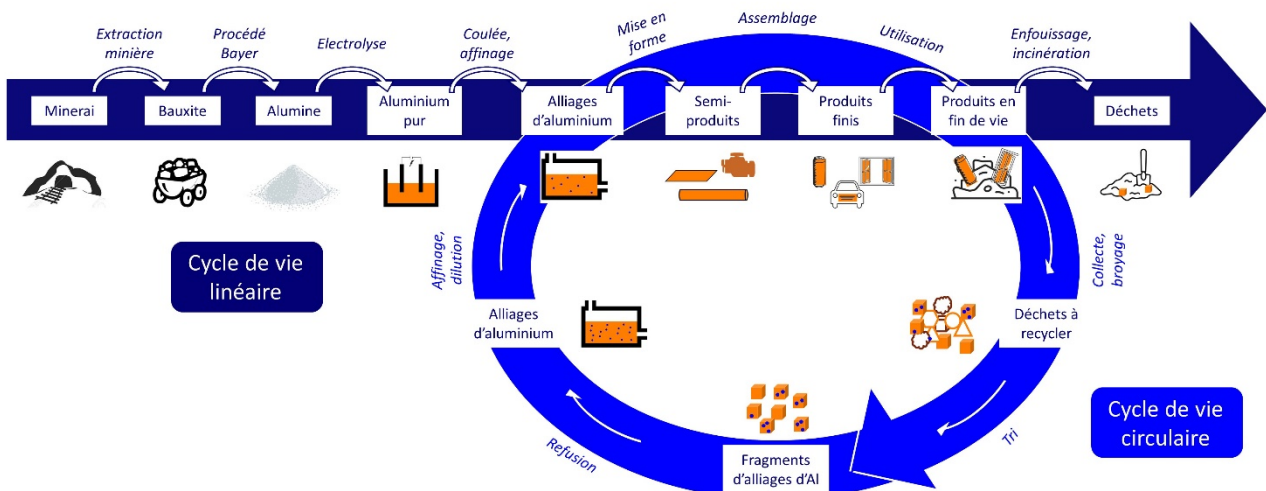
Extraction minière

Procédé Bayer

Electrolyse

Coulée, affinage

Mise en forme

Assemblage

Utilisation

Enfouissage, incinération

Minerai

Bauxite

Alumine

Aluminium pur

Alliages d'aluminium

Semi-produits

Produits finis

Produits en fin de vie

Déchets

Cycle de vie linéaire

Affinage, dilution

Collecte, broyage

Alliages d'aluminium

Déchets à recycler

Cycle de vie circulaire

Refusion

Tri

Fragments d'alliages d'Al